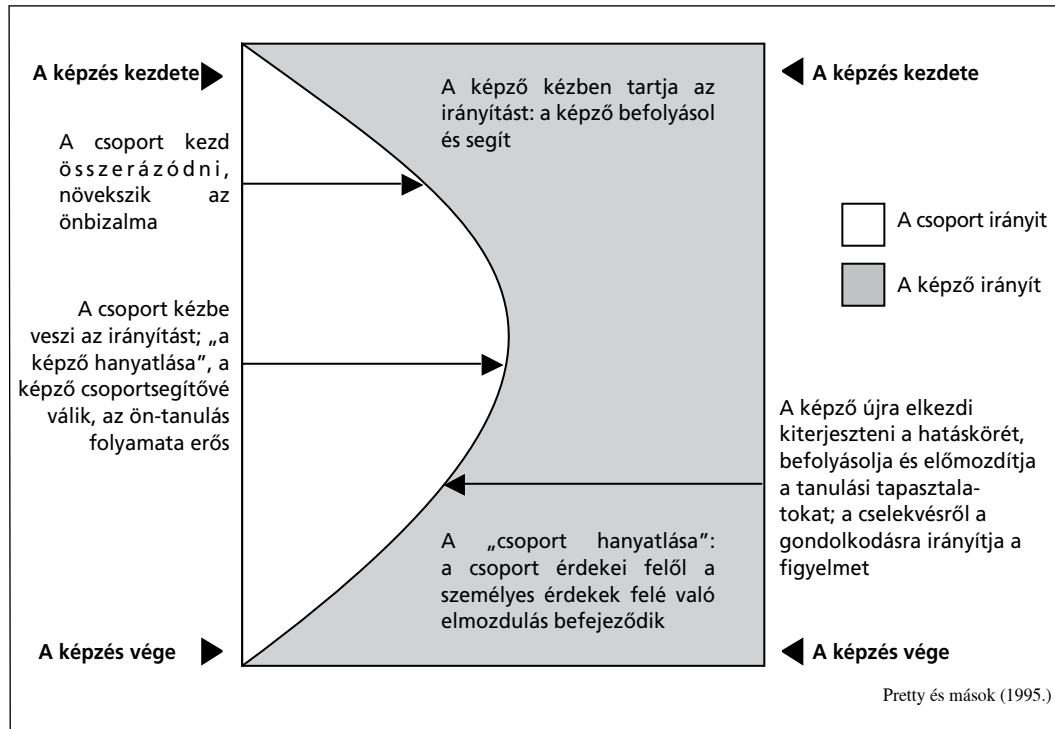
A képzés kezdete

A csoport kezd összerázódni, növekszik az önbizalma

A csoport kézbe veszi az irányítást; „a képző hanyatlása", a képző csoportsegítővé válik, az ön-tanulás folyamata erős

A képzés vége

A képző kézben tartja az irányítást: a képző befolyásol és segít

A „csoport hanyatlása": a csoport érdekei felől a személyes érdekek felé való elmozdulás befejeződik

A képzés kezdete

A csoport irányit

A képző irányít

A képző újra elkezdi kiterjeszteni a hatáskörét, befolyásolja és előmozdítja a tanulási tapasztalatokat; a cselekvésről a gondolkodásra irányítja a figyelmet

A képzés vége

Pretty és mások (1995.)